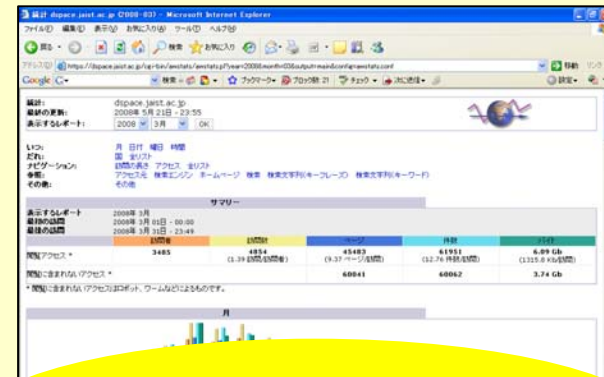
統計 dspace.jaist.ac.jp (2008-03) - Microsoft Internet Explorer

ファイル(F) 編集(E) 表示(V) お気に入り(A) ツール(T) ヘルプ(H)

戻る 検索 お気に入り

アドレス(D) https://dspace.jaist.ac.jp/cgi-bin/awstats/awstats.pl?year=2008&month=03&output=main&config=awstats.conf

移動 リンク

Google G- 検索 ブックマーク ブロック数: 21 チェック 次に送信 設定

統計: dspace.jaist.ac.jp
最終の更新: 2008年 5月 21日 - 23:55
表示するレポート: 2008年 3月 OK

いつ: 月 日付 曜日 時間
だれ: 国 全リスト
ナビゲーション: 訪問の長さ アクセス 全リスト
参照: アクセス元 検索エンジン ホームページ 検索 検索文字列(キーフレーズ) 検索文字列(キーワード)
その他: その他

サマリー

表示するレポート 2008年 3月
最初の訪問 2008年 3月 01日 - 00:00
最後の訪問 2008年 3月 31日 - 23:49

| | 訪問者 | 訪問数 | ページ | 件数 | バイト |
|---|---|---|---|---|---|
| 閲覧アクセス * | 3485 | 4854 (1.39 訪問/訪問者) | 45483 (9.37 ページ/訪問) | 61951 (12.76 件数/訪問) | 6.09 Gb (1315.8 Kb/訪問) |
| 閲覧に含まれないアクセス * | | | 60041 | 60062 | 3.74 Gb |

* 閲覧に含まれないアクセスはロボット、ワームなどによるものです。

月